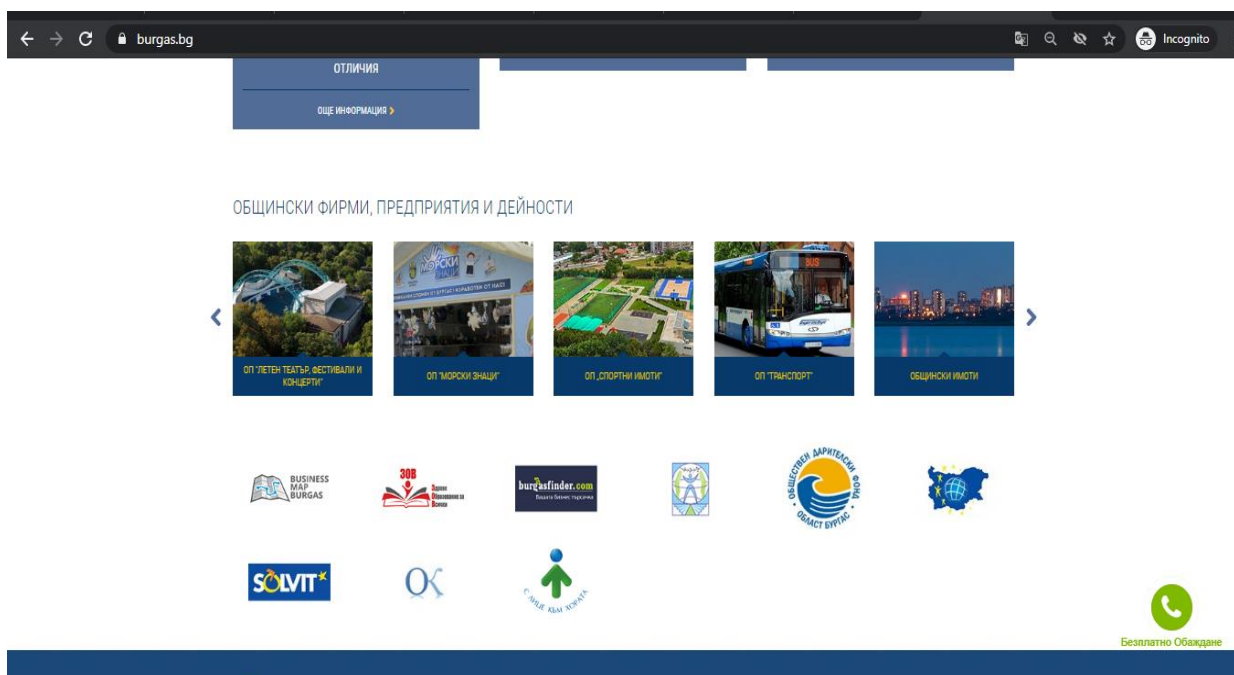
burgas.bg

Incognito

ОТЛИЧИЯ

ОЩЕ ИНФОРМАЦИЯ >

ОБЩИНСКИ ФИРМИ, ПРЕДПРИЯТИЯ И ДЕЙНОСТИ

ОП "ЛЕТЕН ТЕАТЪР, ФЕСТИВАЛИ И КОНЦЕРТИ"

ОП "МОРСКИ ЗНАЦИ"

ОП „СПОРТНИ ИМОТИ"

ОП "ТРАНСПОРТ"

ОБЩИНСКИ ИМОТИ

BUSINESS MAP BURGAS

ЗОВ

burgasfinder.com
Вашата бизнес търсачка

ОБЩЕСТВЕН ДАРИТЕЛСКИ ФОНД ОБЛАСТ БУРГАС

SOLVIT

ОК

С ЛИЦЕ КЪМ ХОРАТА

Безплатно Обаждане